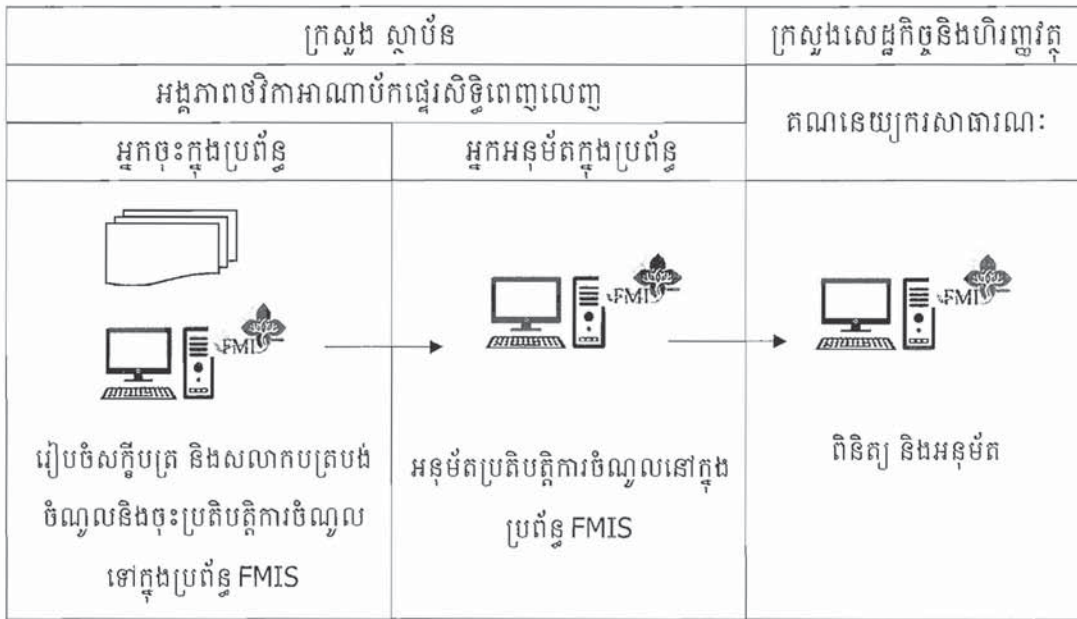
| ក្រសួង ស្ថាប័ន | | ក្រសួងសេដ្ឋកិច្ចនិងហិរញ្ញវត្ថុ |
|---|---|---|
| អង្គភាពថវិកាអាណាប័កផ្ទេរសិទ្ធិពេញលេញ | | គណនេយ្យករសាធារណៈ |
| អ្នកចុះក្នុងប្រព័ន្ធ | អ្នកអនុម័តក្នុងប្រព័ន្ធ | |
| FMIS | FMIS | FMIS |
| រៀបចំសក្ខីបត្រ និងសលាកបត្របង់ចំណូលនិងចុះប្រតិបត្តិការចំណូលទៅក្នុងប្រព័ន្ធ FMIS | អនុម័តប្រតិបត្តិការចំណូលនៅក្នុងប្រព័ន្ធ FMIS | ពិនិត្យ និងអនុម័ត |